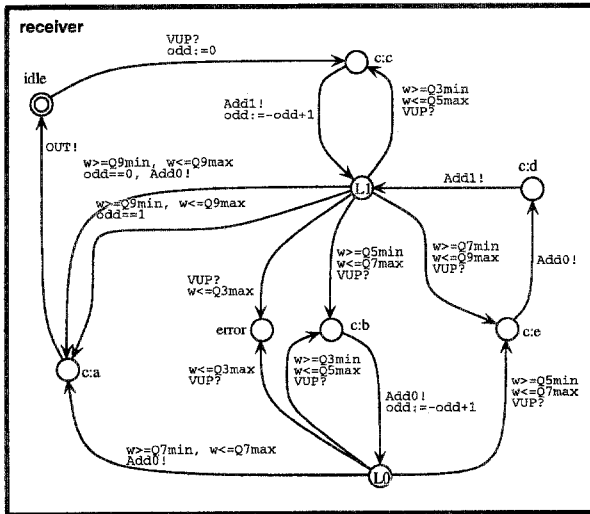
receiver

VUP?
odd:=0

idle

c:c

Add1!
odd:=-odd+1

w>=Q3min
w<=Q5max
VUP?

OUT!

w>=Q9min, w<=Q9max
odd==0, Add0!

L1

Add1!

c:d

w>=Q9min, w<=Q9max
odd==1

w>=Q5min
w<=Q7max
VUP?

w>=Q7min
w<=Q9max
VUP?

Add0!

VUP?
w<=Q3max

error

c:b

c:e

c:a

w<=Q3max
VUP?

w>=Q3min
w<=Q5max
VUP?

Add0!
odd:=-odd+1

w>=Q5min
w<=Q7max
VUP?

w>=Q7min, w<=Q7max
Add0!

L0